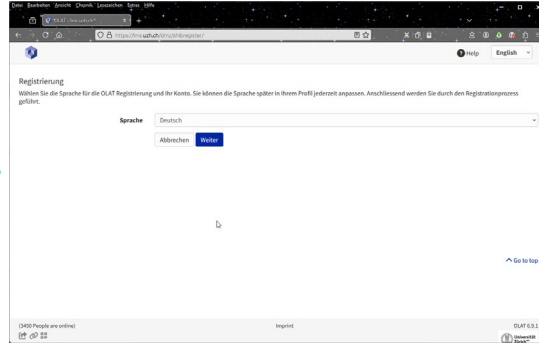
Datei Bearbeiten Ansicht Chronik Lesezeichen Extras Hilfe

OLAT | lms.uzh.ch

https://lms.uzh.ch/olat/dmz/registration/

Help English

Registrierung

Wählen Sie die Sprache für die OLAT Registrierung und Ihr Konto. Sie können die Sprache später in Ihrem Profil jederzeit anpassen. Anschliessend werden Sie durch den Registrationprozess geführt.

Sprache Deutsch

Abbrechen Weiter

Go to top

(3450 People are online)

Imprint

OLAT 6.9.1

Universität Zürich